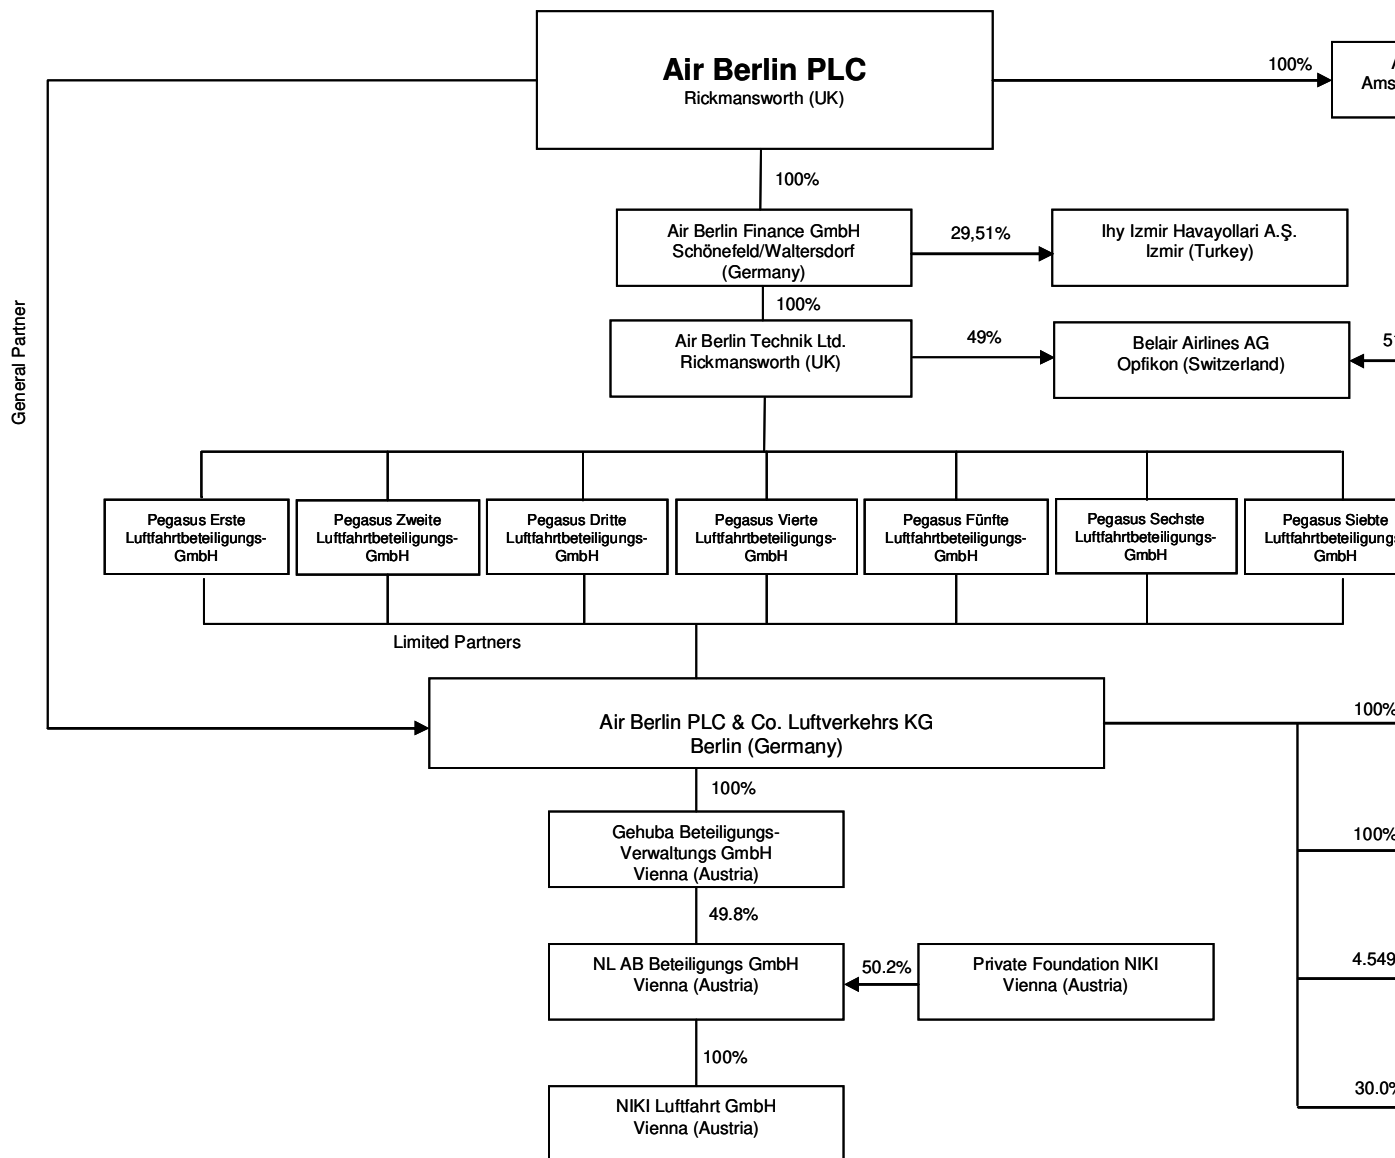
Air Berlin PLC
Rickmansworth (UK)

100%

A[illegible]
Ams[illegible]

General Partner

100%

Air Berlin Finance GmbH
Schönefeld/Waltersdorf
(Germany)

29,51%

Ihy Izmir Havayollari A.Ş.
Izmir (Turkey)

100%

Air Berlin Technik Ltd.
Rickmansworth (UK)

49%

Belair Airlines AG
Opfikon (Switzerland)

5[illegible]

Pegasus Erste Luftfahrtbeteiligungs-GmbH

Pegasus Zweite Luftfahrtbeteiligungs-GmbH

Pegasus Dritte Luftfahrtbeteiligungs-GmbH

Pegasus Vierte Luftfahrtbeteiligungs-GmbH

Pegasus Fünfte Luftfahrtbeteiligungs-GmbH

Pegasus Sechste Luftfahrtbeteiligungs-GmbH

Pegasus Siebte Luftfahrtbeteiligung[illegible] GmbH

Limited Partners

Air Berlin PLC & Co. Luftverkehrs KG
Berlin (Germany)

100%

100%

Gehuba Beteiligungs-Verwaltungs GmbH
Vienna (Austria)

100%

49.8%

4.549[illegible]

NL AB Beteiligungs GmbH
Vienna (Austria)

50.2%

Private Foundation NIKI
Vienna (Austria)

100%

30.0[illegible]

NIKI Luftfahrt GmbH
Vienna (Austria)